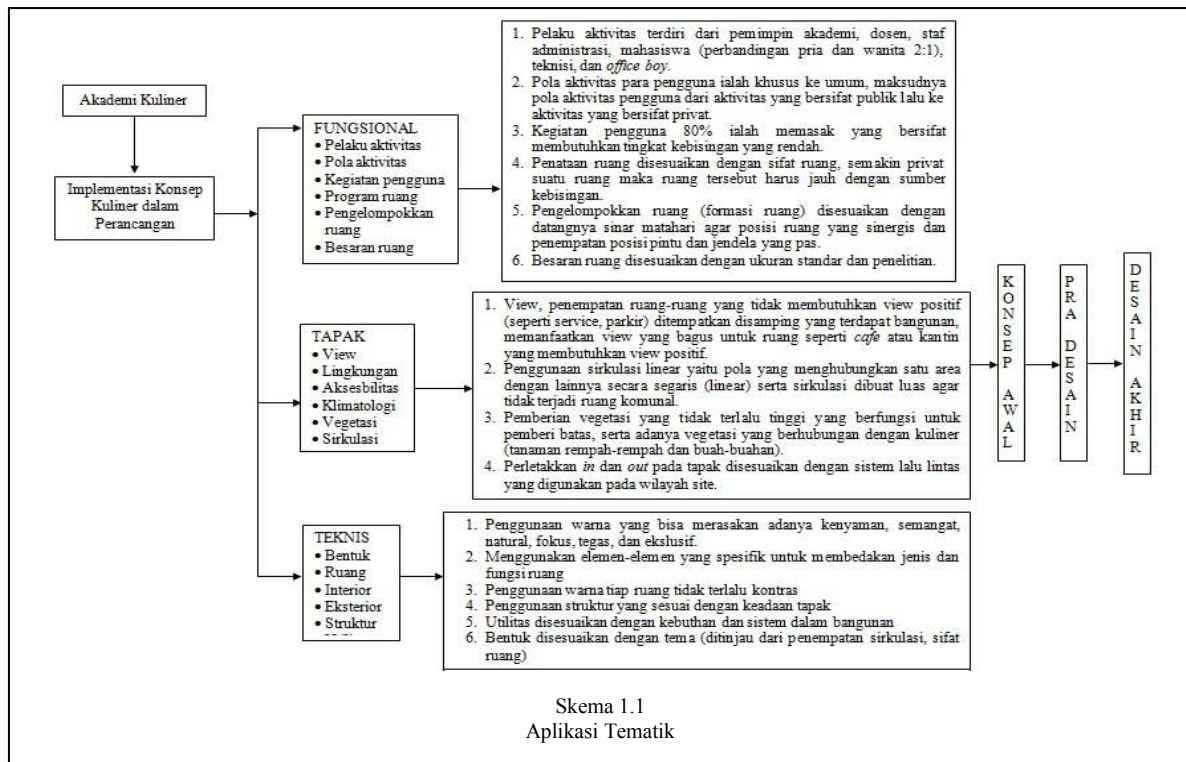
Akademi Kuliner

Implementasi Konsep Kuliner dalam Perancangan

FUNGSIONAL
• Pelaku aktivitas
• Pola aktivitas
• Kegiatan pengguna
• Program ruang
• Pengelompokkan ruang
• Besaran ruang

1. Pelaku aktivitas terdiri dari pemimpin akademi, dosen, staf administrasi, mahasiswa (perbandingan pria dan wanita 2:1), teknisi, dan *office boy*.
2. Pola aktivitas para pengguna ialah khusus ke umum, maksudnya pola aktivitas pengguna dari aktivitas yang bersifat publik lalu ke aktivitas yang bersifat privat.
3. Kegiatan pengguna 80% ialah memasak yang bersifat membutuhkan tingkat kebisingan yang rendah.
4. Penataan ruang disesuaikan dengan sifat ruang, semakin privat suatu ruang maka ruang tersebut harus jauh dengan sumber kebisingan.
5. Pengelompokkan ruang (formasi ruang) disesuaikan dengan datangnya sinar matahari agar posisi ruang yang sinergis dan penempatan posisi pintu dan jendela yang pas.
6. Besaran ruang disesuaikan dengan ukuran standar dan penelitian.

TAPAK
• View
• Lingkungan
• Aksesbilitas
• Klimatologi
• Vegetasi
• Sirkulasi

1. View, penempatan ruang-ruang yang tidak membutuhkan view positif (seperti service, parkir) ditempatkan disamping yang terdapat bangunan, memanfaatkan view yang bagus untuk ruang seperti *cafe* atau kantin yang membutuhkan view positif.
2. Penggunaan sirkulasi linear yaitu pola yang menghubungkan satu area dengan lainnya secara segaris (linear) serta sirkulasi dibuat luas agar tidak terjadi ruang komunal.
3. Pemberian vegetasi yang tidak terlalu tinggi yang berfungsi untuk pemberi batas, serta adanya vegetasi yang berhubungan dengan kuliner (tanaman rempah-rempah dan buah-buahan).
4. Perletakkan *in* dan *out* pada tapak disesuaikan dengan sistem lalu lintas yang digunakan pada wilayah site.

TEKNIS
• Bentuk
• Ruang
• Interior
• Eksterior
• Struktur
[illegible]

1. Penggunaan warna yang bisa merasakan adanya kenyaman, semangat, natural, fokus, tegas, dan ekslusif.
2. Menggunakan elemen-elemen yang spesifik untuk membedakan jenis dan fungsi ruang
3. Penggunaan warna tiap ruang tidak terlalu kontras
4. Penggunaan struktur yang sesuai dengan keadaan tapak
5. Utilitas disesuaikan dengan kebuthan dan sistem dalam bangunan
6. Bentuk disesuaikan dengan tema (ditinjau dari penempatan sirkulasi, sifat ruang)

KONSEP AWAL

PRA DESAIN

DESAIN AKHIR

Skema 1.1
Aplikasi Tematik